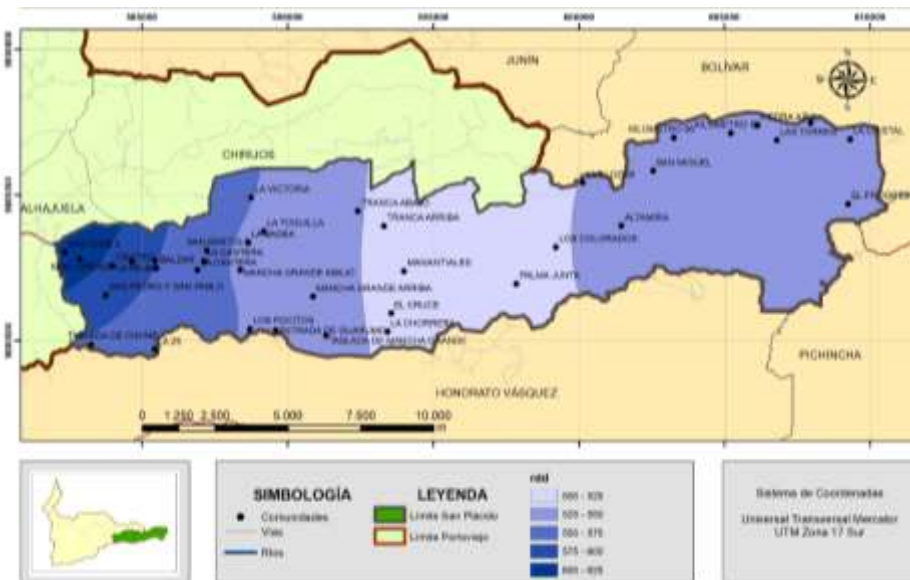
JUNIN
BOLIVAR
CHIRIJOS
ALHAJUELA
LA VICTORIA
TRANCA ABAJO
TRANCA ARRIBA
LA POSULLA
MANANTIALES
LOS COLORADOS
PALMA JUNTA
ALTAMIRA
SAN MIGUEL
EL CRUCE
LA CHORRERA
LOS POCITOS
MANCHA GRANDE ARRIBA
PICHINCHA
HONORATO VÁSQUEZ
0 1.250 2.500 5.000 7.500 10.000
SIMBOLOGÍA
Comunidades
Vías
Ríos
LEYENDA
Límite San Plácido
Límite Portoviejo
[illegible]
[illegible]
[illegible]
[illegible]
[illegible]
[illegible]
Sistema de Coordenadas
Universal Transversal Mercator
UTM Zona 17 Sur